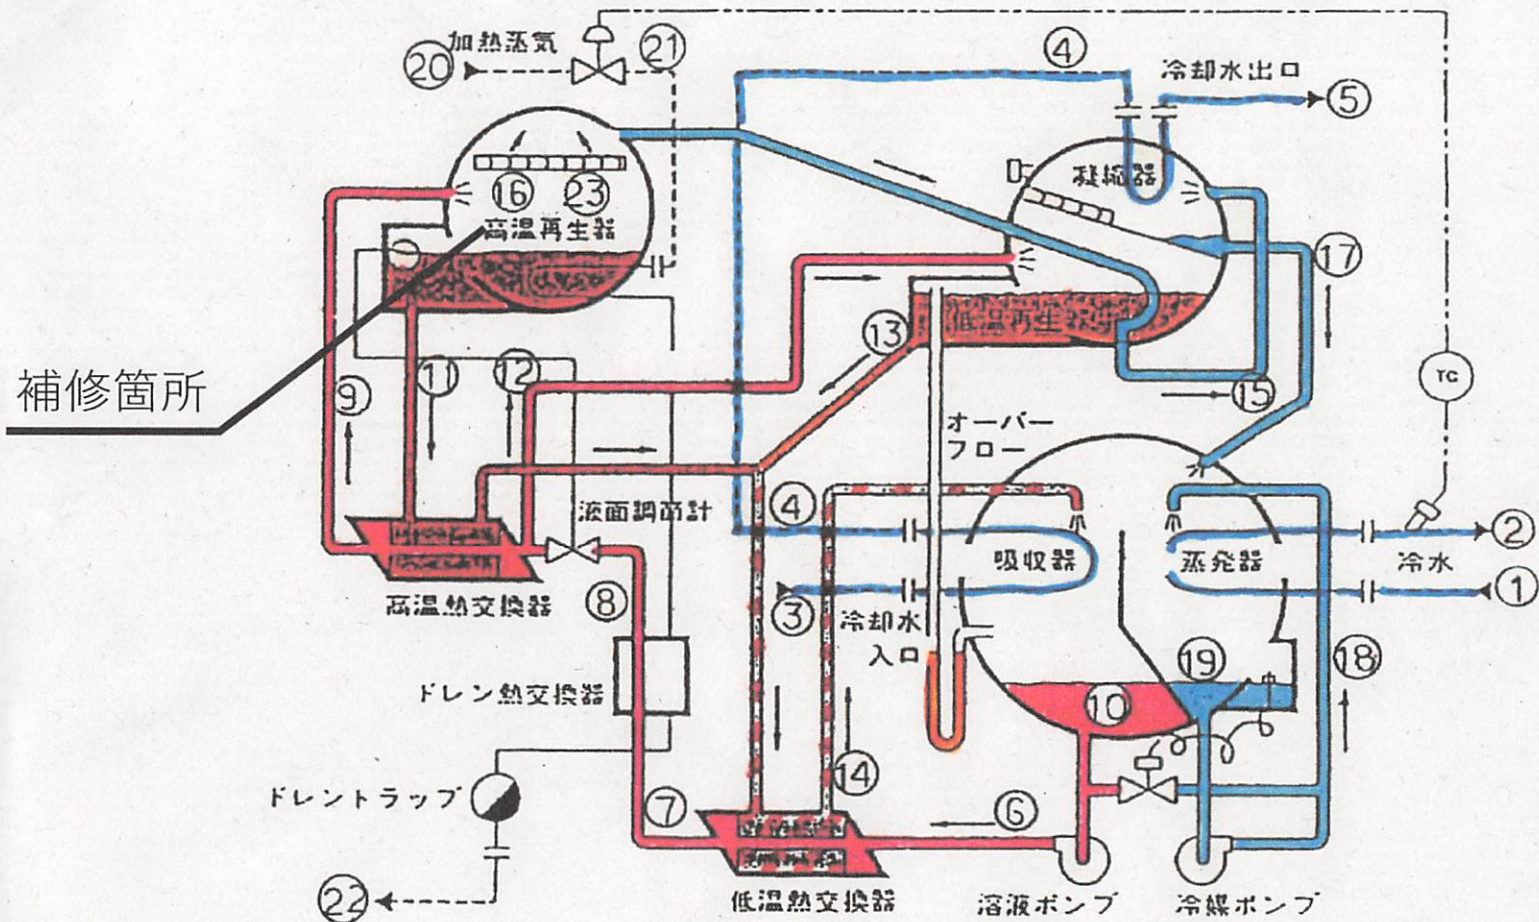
加熱蒸気
⑳
㉑
④
冷却水出口
⑤
⑯
㉓
高温再生器
凝縮器
⑰
⑬
低温再生器
補修箇所
⑨
⑪
⑫
⑮
TC
オーバーフロー
④
液面調節計
吸収器
蒸発器
②
冷水
①
高温熱交換器
⑧
③
冷却水入口
⑱
⑲
⑩
ドレン熱交換器
⑭
ドレントラップ
⑦
⑥
㉒
低温熱交換器
溶液ポンプ
冷媒ポンプ